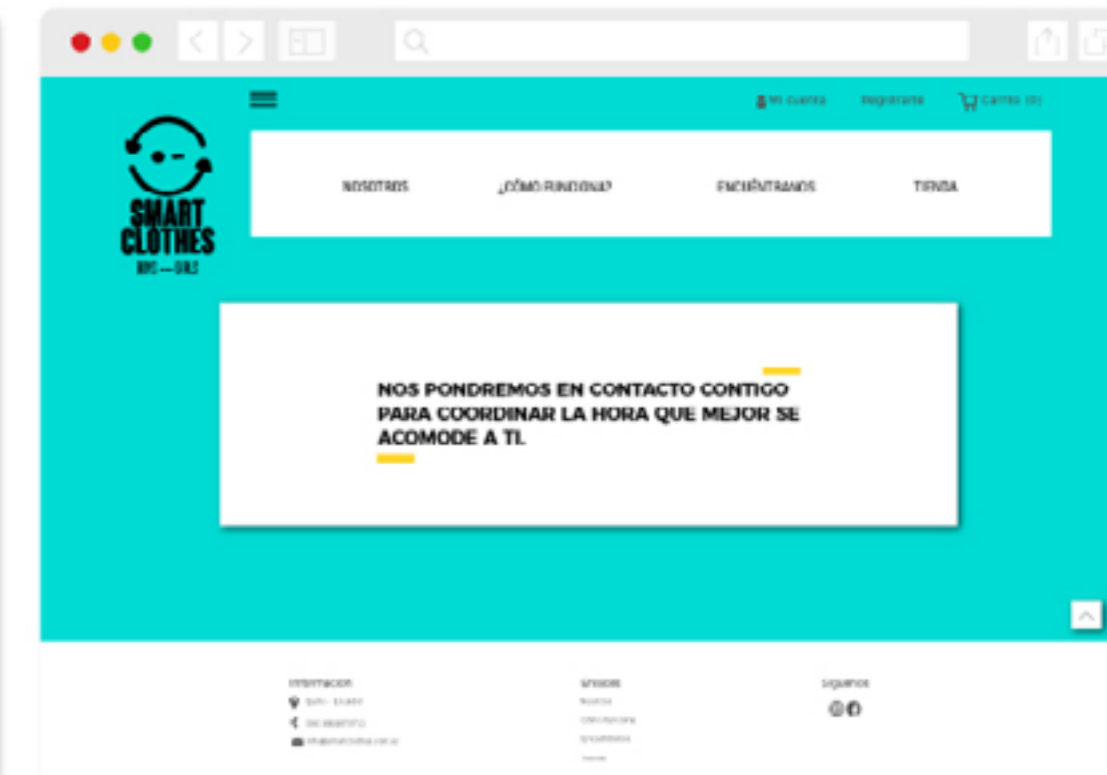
Mi cuenta Registrarte Carrito (0)

SMART CLOTHES
BOYS — GIRLS

NOSOTROS ¿CÓMO FUNCIONA? ENCUÉNTRANOS TIENDA

NOS PONDREMOS EN CONTACTO CONTIGO PARA COORDINAR LA HORA QUE MEJOR SE ACOMODE A TI.

Información
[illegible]
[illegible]
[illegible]

Enlaces
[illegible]
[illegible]
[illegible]
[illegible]

Síguenos